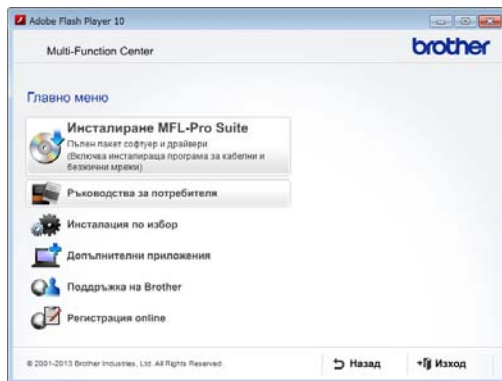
Adobe Flash Player 10

Multi-Function Center

brother

Главно меню

Инсталиране MFL-Pro Suite
Пълен пакет софтуер и драйвери
(Включва инсталираща програма за кабелни и безжични мрежи)

Ръководства за потребителя

Инсталация по избор

Допълнителни приложения

Поддръжка на Brother

Регистрация online

© 2001-2013 Brother Industries, Ltd. All Rights Reserved.

Назад

Изход